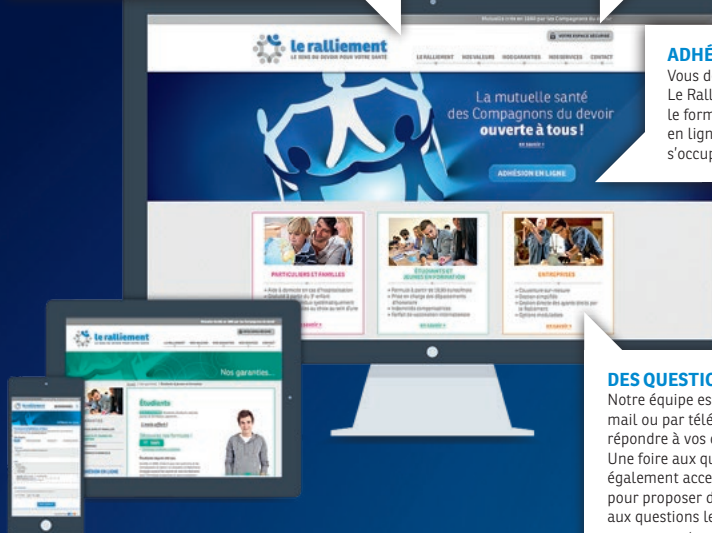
Mutuelle créée en 1840 par les Compagnons du devoir

VOTRE ESPACE SÉCURISÉ

le ralliement
LE SENS DU DEVOIR POUR VOTRE SANTÉ

LE RALLIEMENT NOS VALEURS NOS GARANTIES NOS SERVICES CONTACT

La mutuelle santé des Compagnons du devoir ouverte à tous !

EN SAVOIR +

ADHÉSION EN LIGNE

PARTICULIERS ET FAMILLES

ÉTUDIANTS ET JEUNES EN FORMATION

ENTREPRISES

EN SAVOIR +

ADHÉ
Vous d
Le Rall
le form
en lign
s'occup

le ralliement

Nos garanties...

Étudiants

DES QUESTIO
Notre équipe es
mail ou par télé
répondre à vos q
Une foire aux qu
également acce
pour proposer d
aux questions le